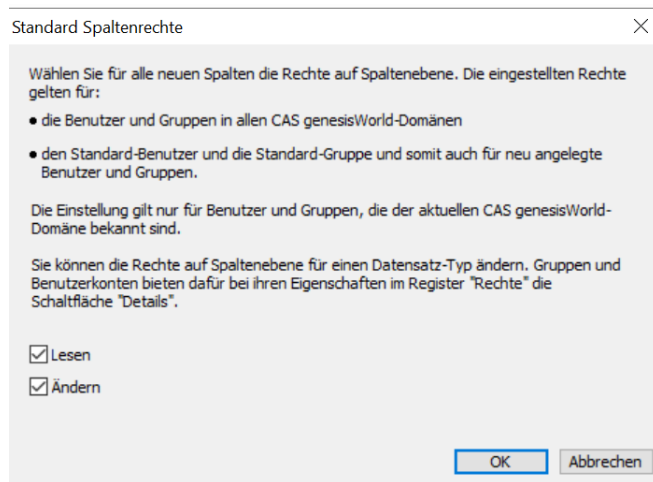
Standard Spaltenrechte

Wählen Sie für alle neuen Spalten die Rechte auf Spaltenebene. Die eingestellten Rechte gelten für:

• die Benutzer und Gruppen in allen CAS genesisWorld-Domänen

• den Standard-Benutzer und die Standard-Gruppe und somit auch für neu angelegte Benutzer und Gruppen.

Die Einstellung gilt nur für Benutzer und Gruppen, die der aktuellen CAS genesisWorld-Domäne bekannt sind.

Sie können die Rechte auf Spaltenebene für einen Datensatz-Typ ändern. Gruppen und Benutzerkonten bieten dafür bei ihren Eigenschaften im Register "Rechte" die Schaltfläche "Details".

Lesen

Ändern

OK

Abbrechen